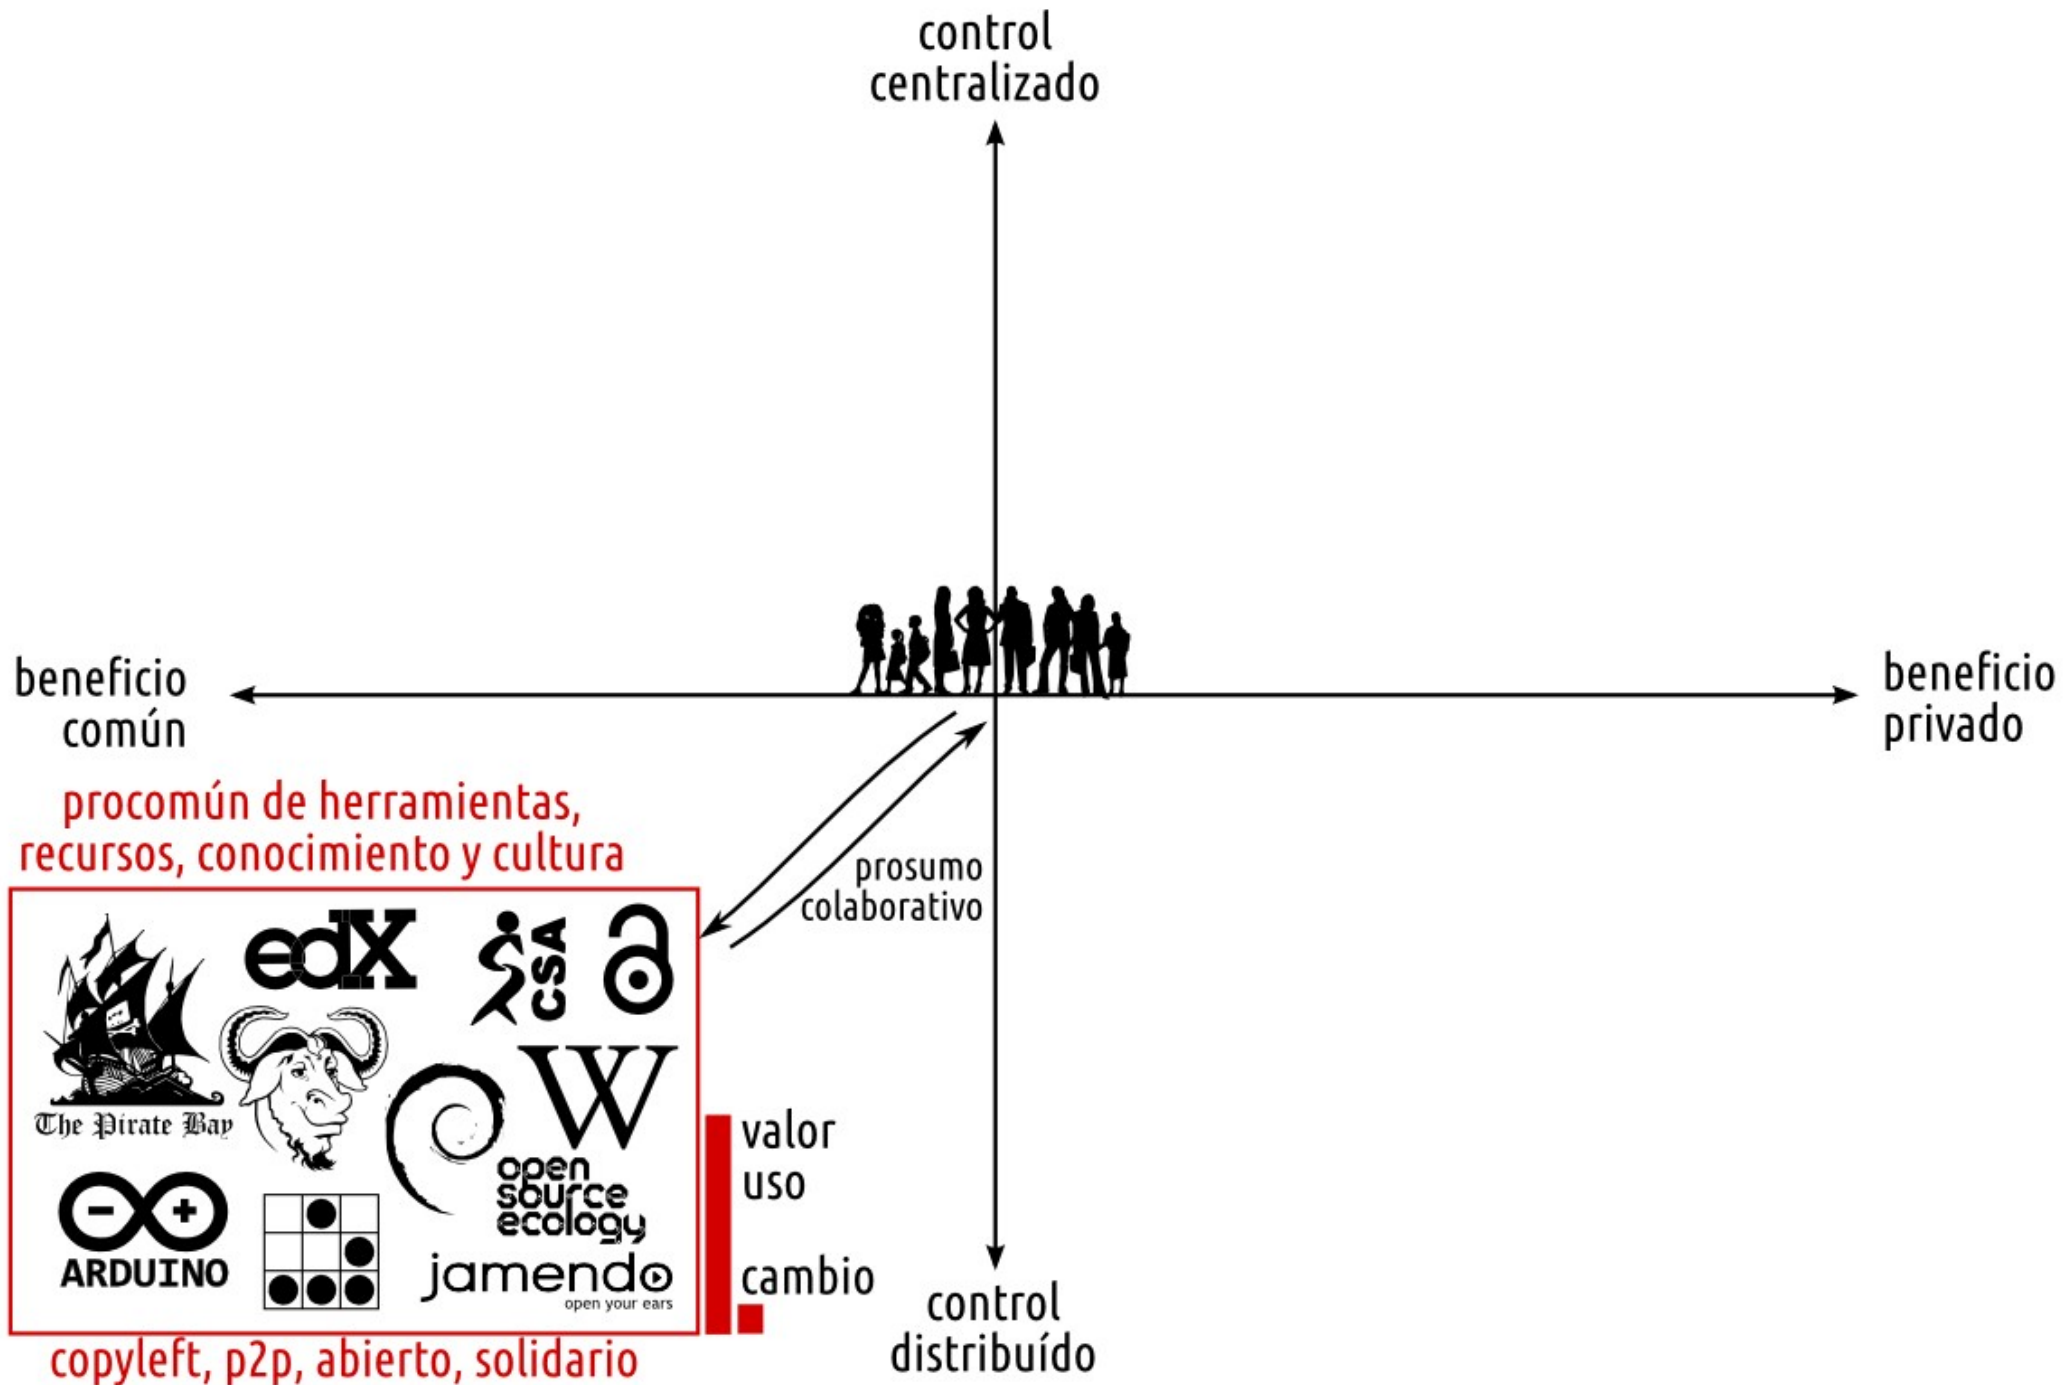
control centralizado

beneficio común

beneficio privado

procomún de herramientas, recursos, conocimiento y cultura

prosumo colaborativo

edX

CSA

The Pirate Bay

W

open source ecology

ARDUINO

jamendo
open your ears

valor
uso

cambio

control distribuído

copyleft, p2p, abierto, solidario